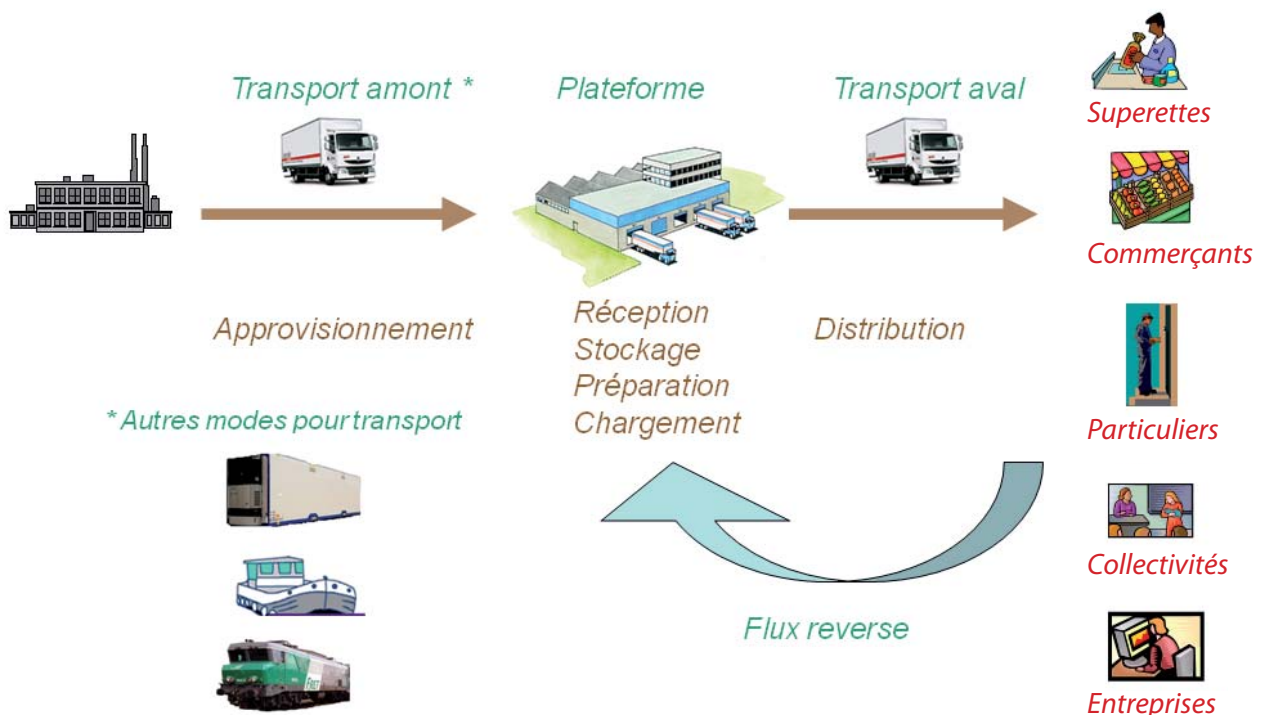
Transport amont *

Plateforme

Transport aval

Superettes

Commerçants

Approvisionnement

Réception
Stockage
Préparation
Chargement

Distribution

Particuliers

* Autres modes pour transport

Collectivités

Flux reverse

Entreprises